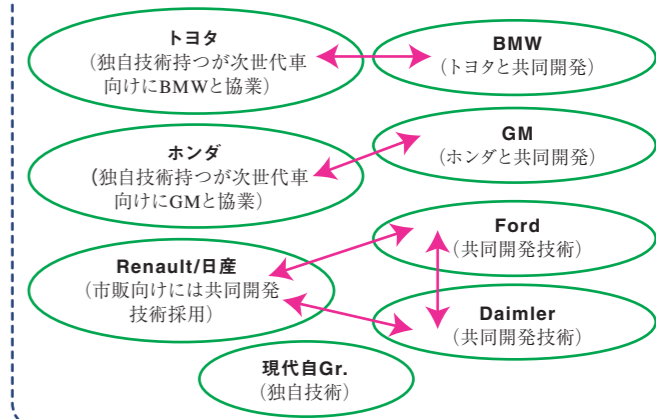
トヨタ
（独自技術持つが次世代車向けにBMWと協業）

BMW
（トヨタと共同開発）

ホンダ
（独自技術持つが次世代車向けにGMと協業）

GM
（ホンダと共同開発）

Renault/日産
（市販向けには共同開発技術採用）

Ford
（共同開発技術）

Daimler
（共同開発技術）

現代自Gr.
（独自技術）